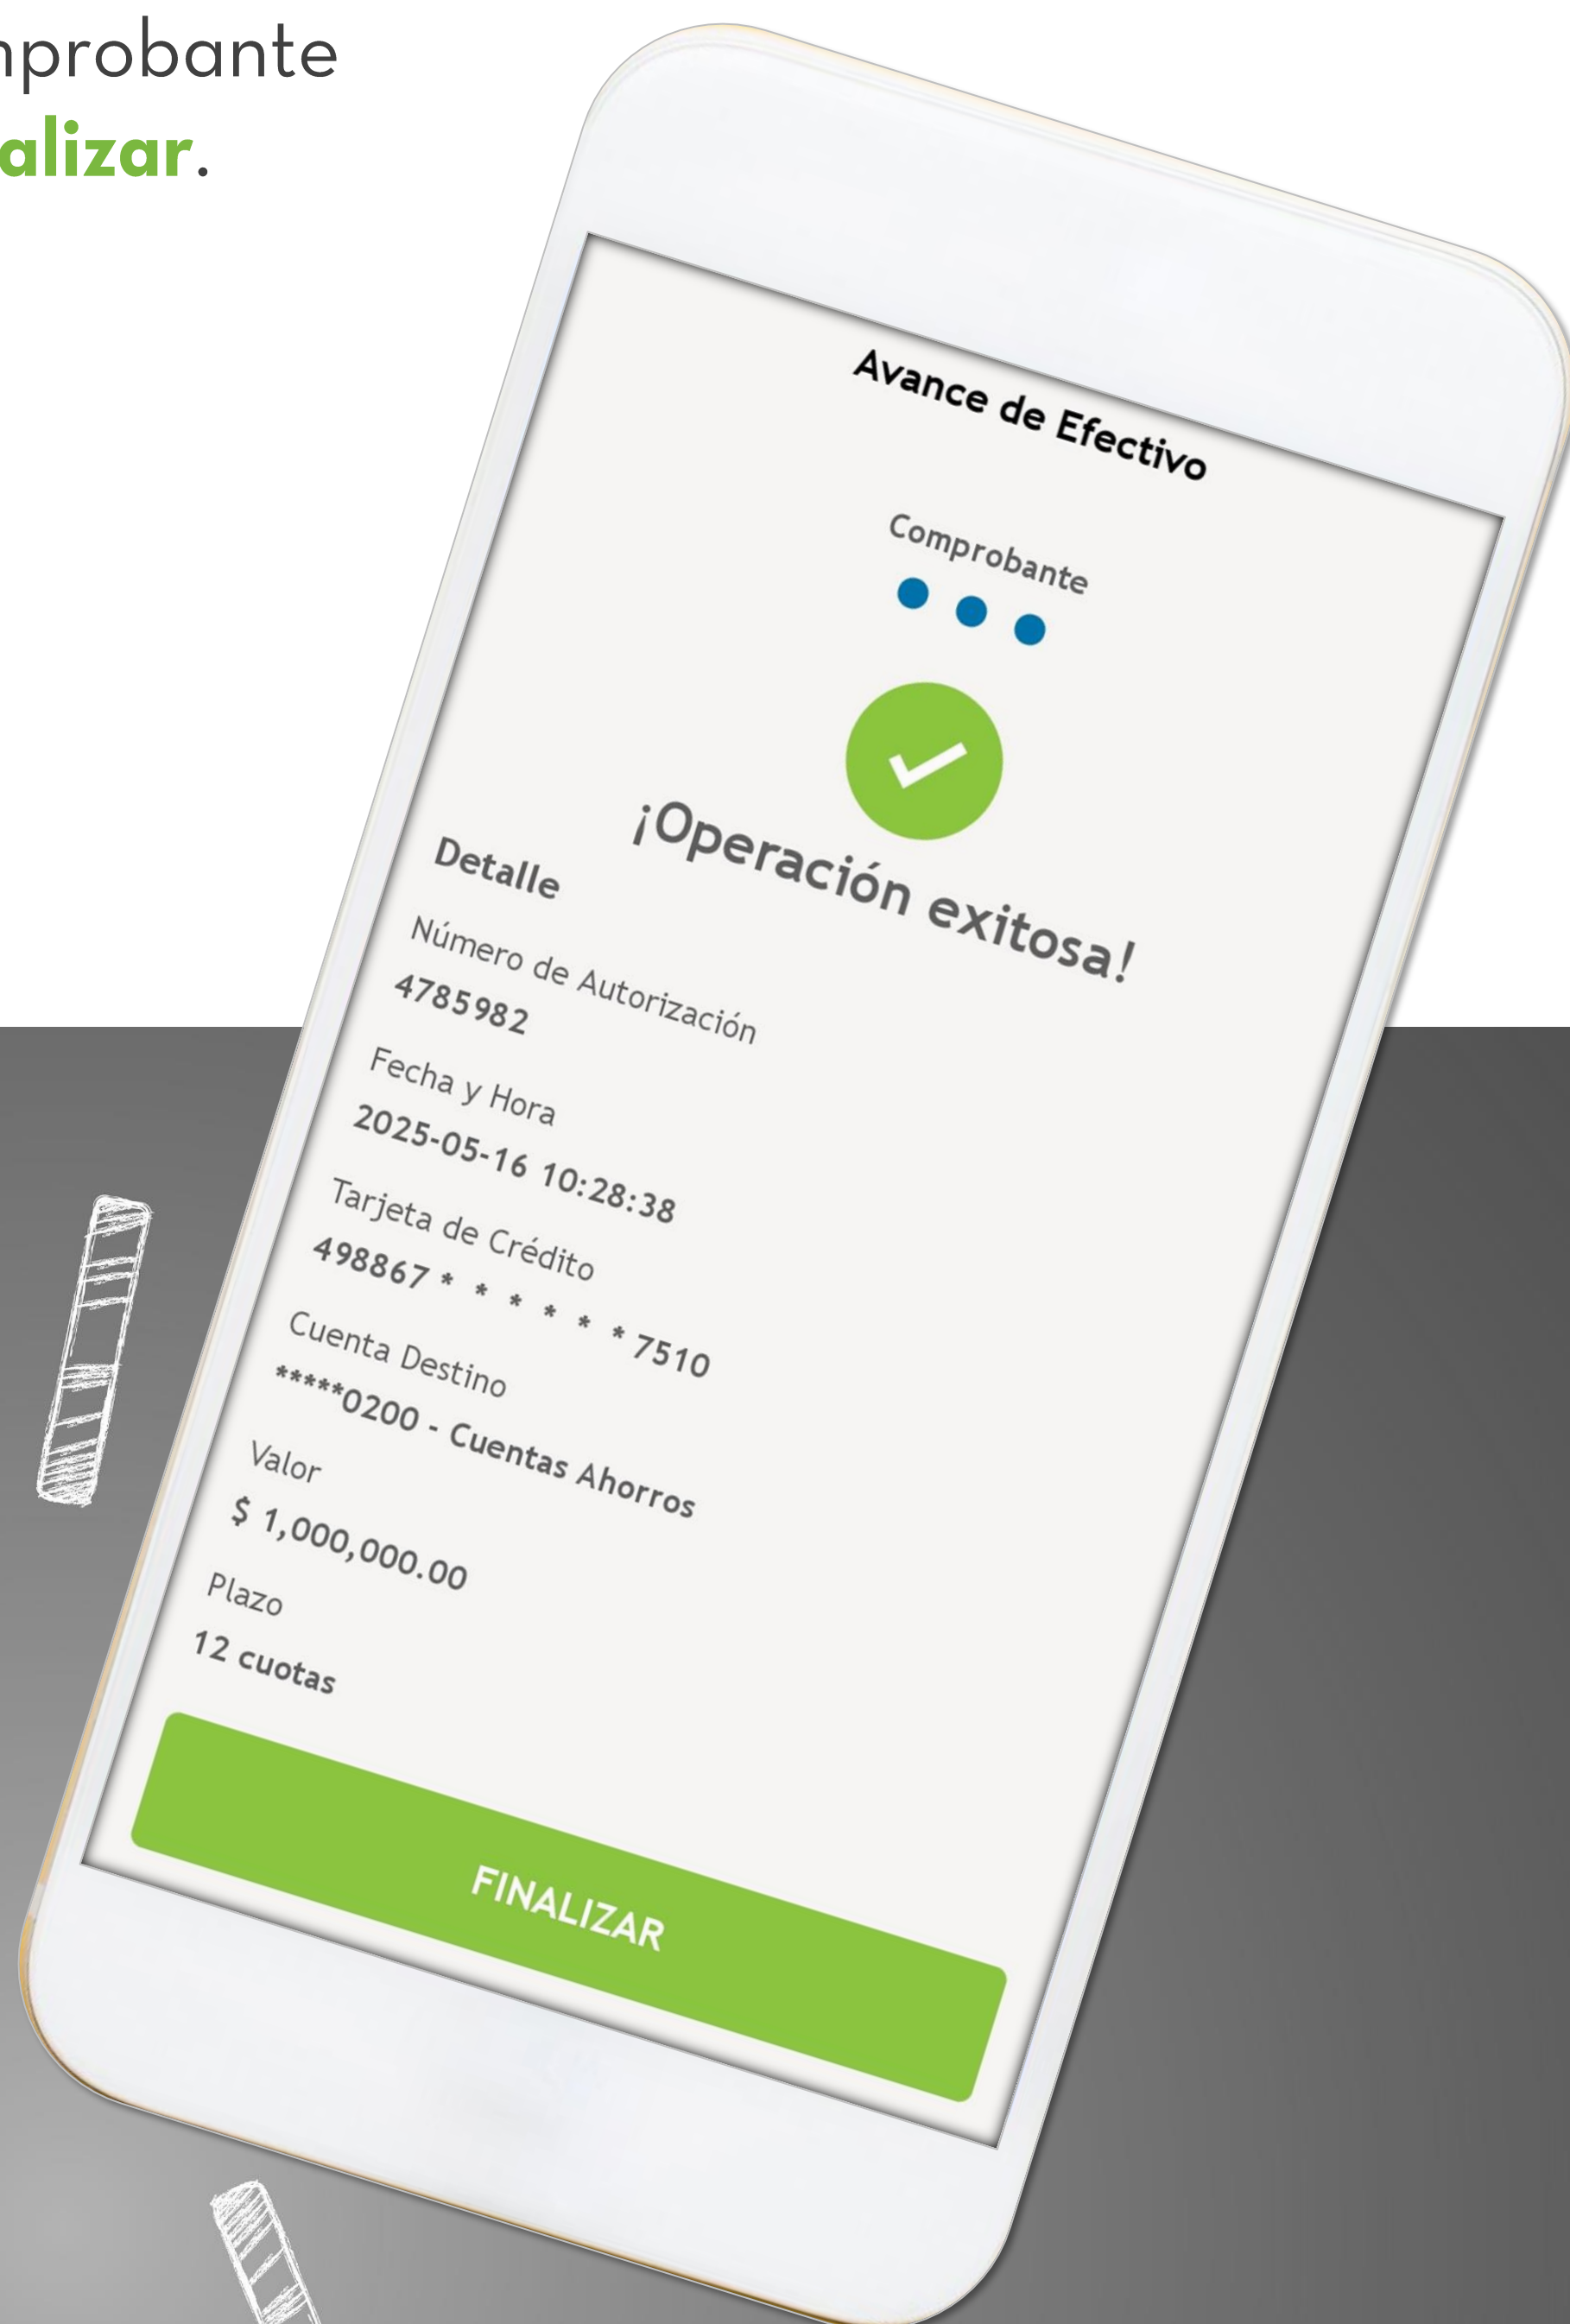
nprobante
alizar.

Avance de Efectivo

Comprobante

¡Operación exitosa!

Detalle

Número de Autorización
4785982

Fecha y Hora
2025-05-16 10:28:38

Tarjeta de Crédito
498867 * * * * * * 7510

Cuenta Destino
*****0200 - Cuentas Ahorros

Valor
$ 1,000,000.00

Plazo
12 cuotas

FINALIZAR